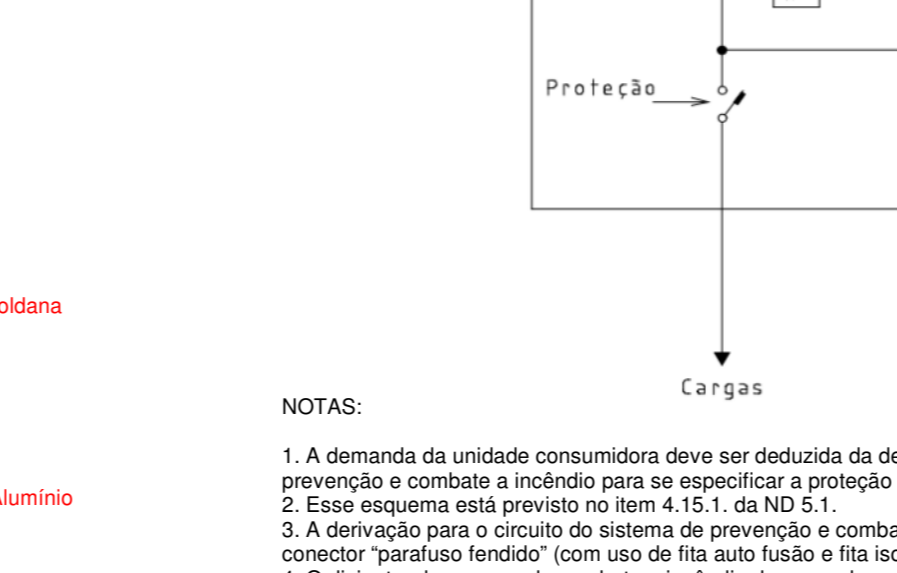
oldana

Alumínio

Proteção

Cargas

NOTAS:

1. A demanda da unidade consumidora deve ser deduzida da de
prevenção e combate a incêndio para se especificar a proteção
2. Esse esquema está previsto no item 4.15.1. da ND 5.1.
3. A derivação para o circuito do sistema de prevenção e comba
conector “parafuso fendido” (com uso de fita auto fusão e fita iso
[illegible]